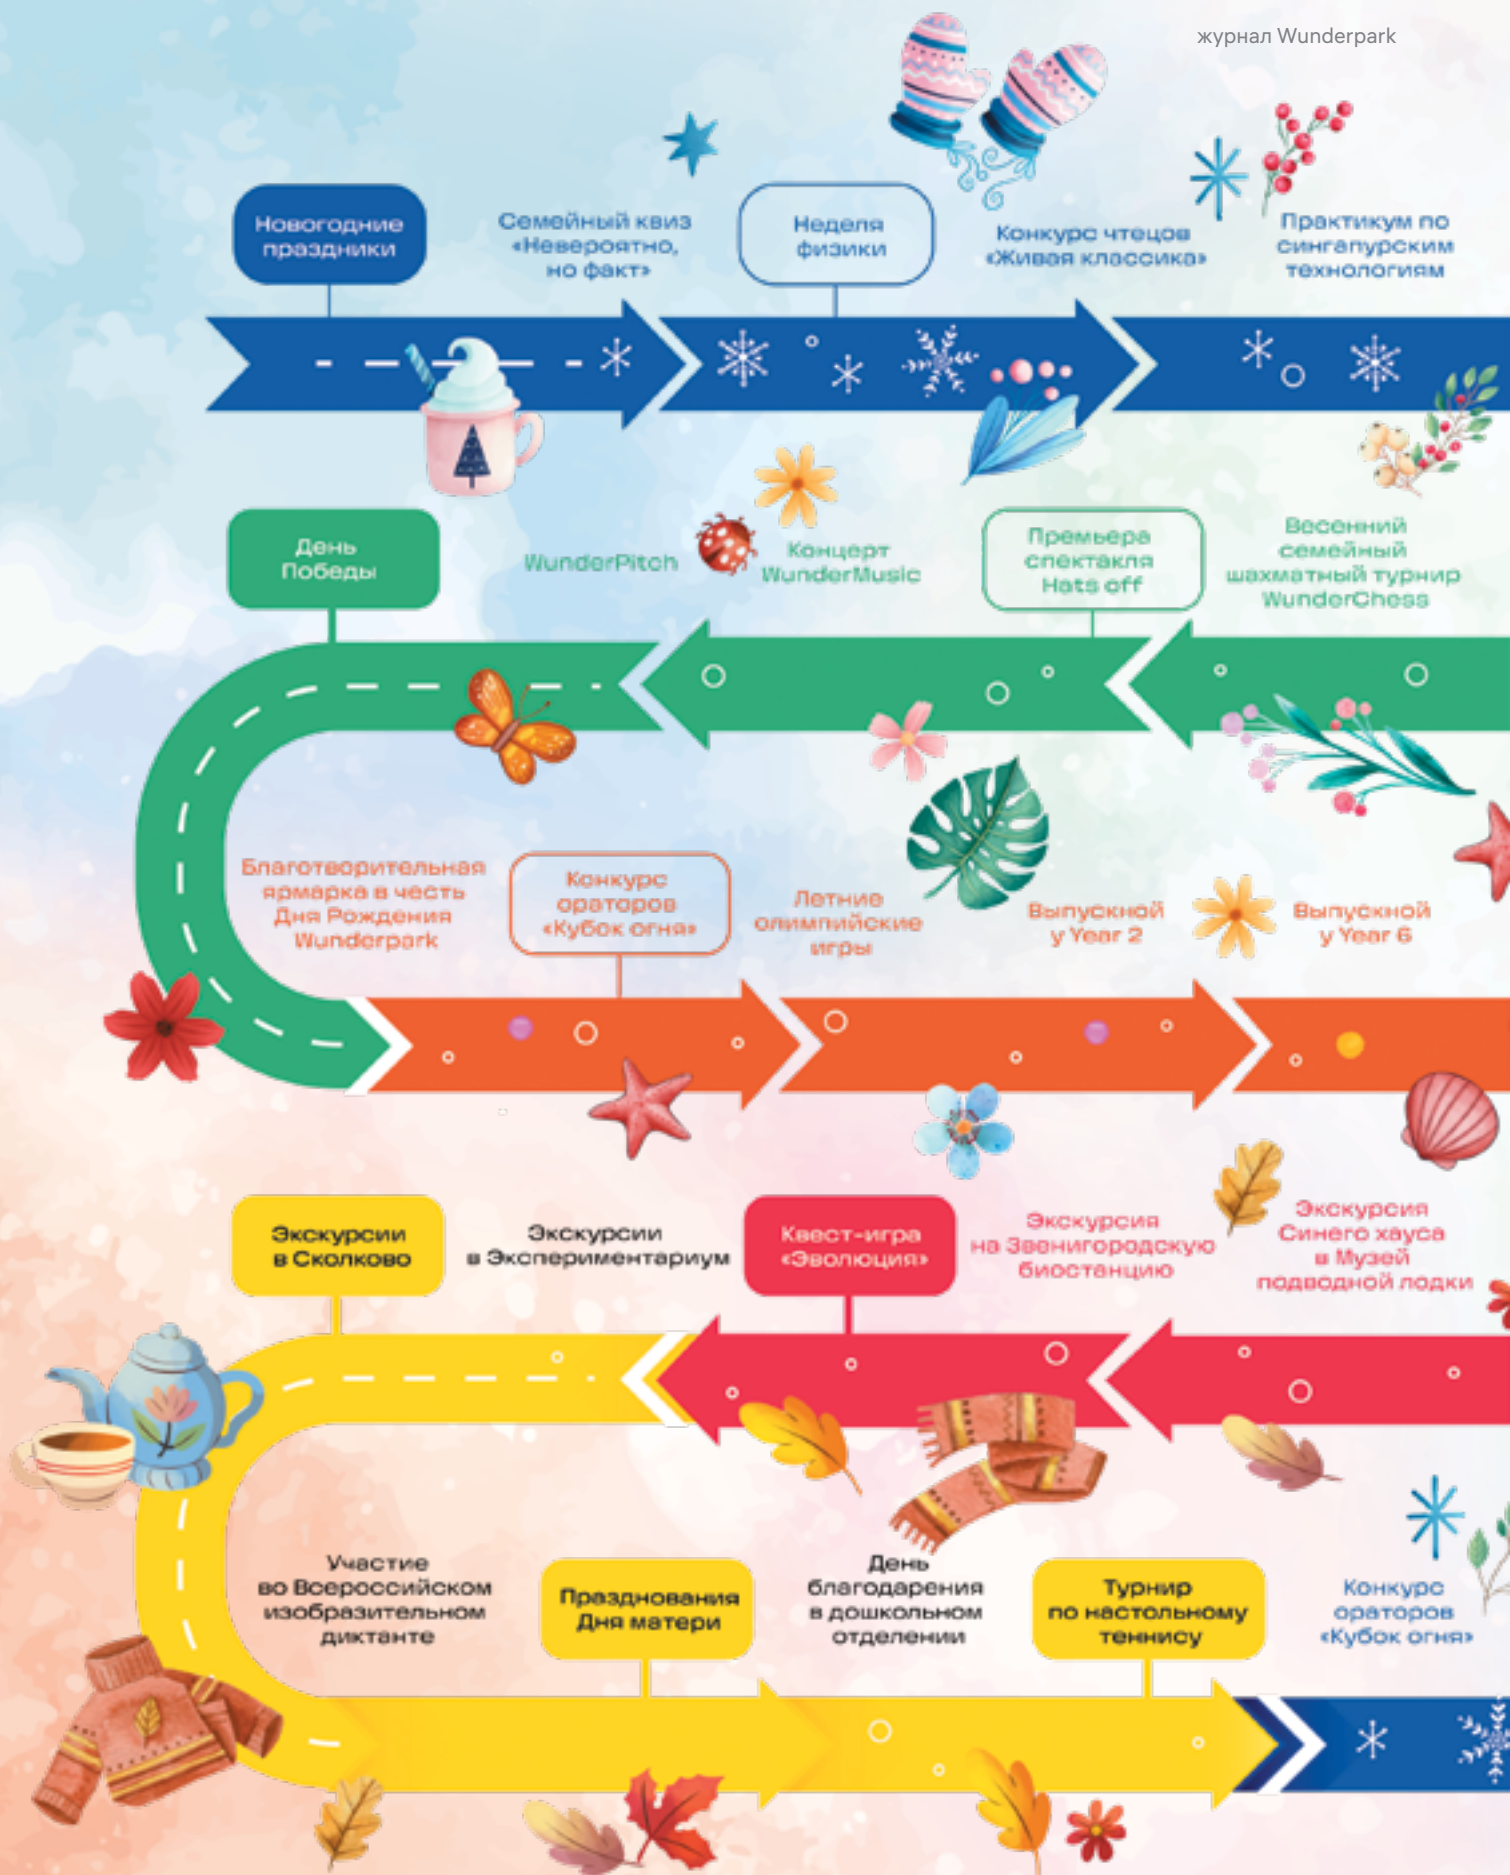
журнал Wunderpark

Новогодние праздники

Семейный квиз «Невероятно, но факт»

Неделя физики

Конкурс чтецов «Живая классика»

Практикум по сингапурским технологиям

День Победы

WunderPitch

Концерт WunderMusic

Премьера спектакля Hats off

Весенний семейный шахматный турнир WunderChess

Благотворительная ярмарка в честь Дня Рождения Wunderpark

Конкурс ораторов «Кубок огня»

Летние олимпийские игры

Выпускной у Year 2

Выпускной у Year 6

Экскурсии в Сколково

Экскурсии в Экспериментариум

Квест-игра «Эволюция»

Экскурсия на Звенигородскую биостанцию

Экскурсия Синего хауса в Музей подводной лодки

Участие во Всероссийском изобразительном диктанте

Празднования Дня матери

День благодарения в дошкольном отделении

Турнир по настольному теннису

Конкурс ораторов «Кубок огня»